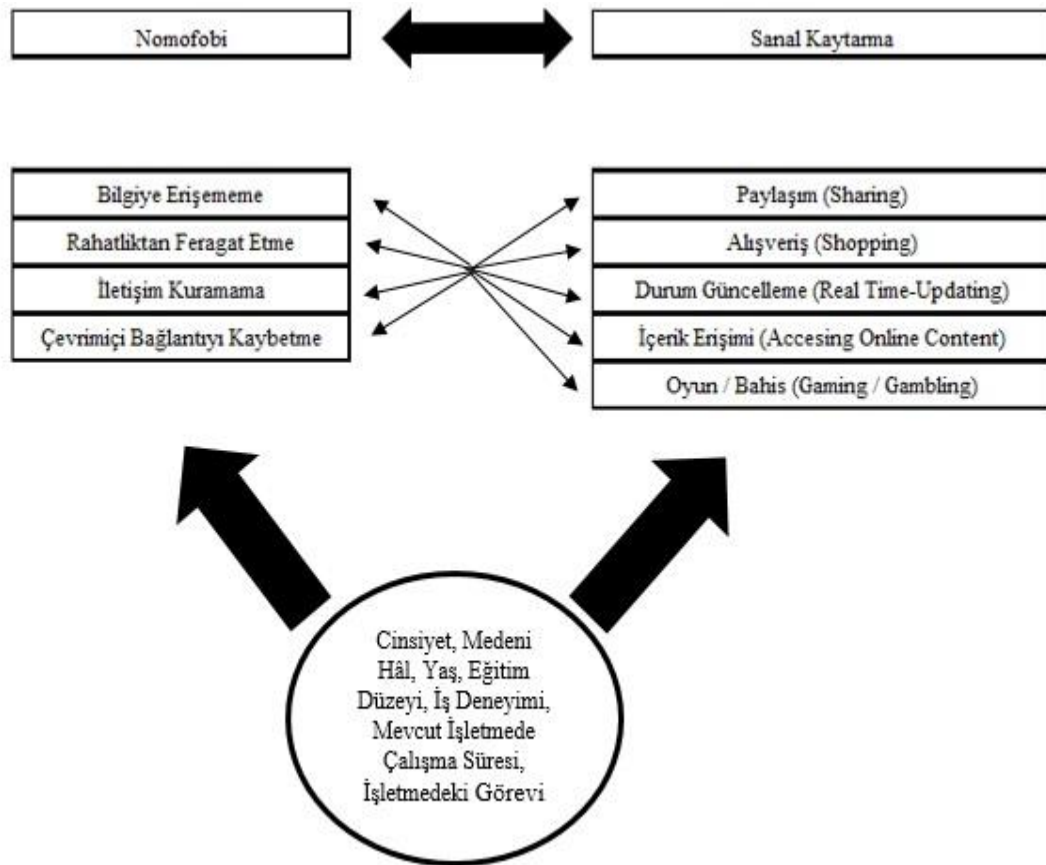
Nomofobi

Sanal Kaytarma

Bilgiye Erişememe

Rahatlıktan Feragat Etme

İletişim Kuramama

Çevrimiçi Bağlantıyı Kaybetme

Paylaşım (Sharing)

Alışveriş (Shopping)

Durum Güncelleme (Real Time-Updating)

İçerik Erişimi (Accesing Online Content)

Oyun / Bahis (Gaming / Gambling)

Cinsiyet, Medeni Hâl, Yaş, Eğitim Düzeyi, İş Deneyimi, Mevcut İşletmede Çalışma Süresi, İşletmedeki Görevi